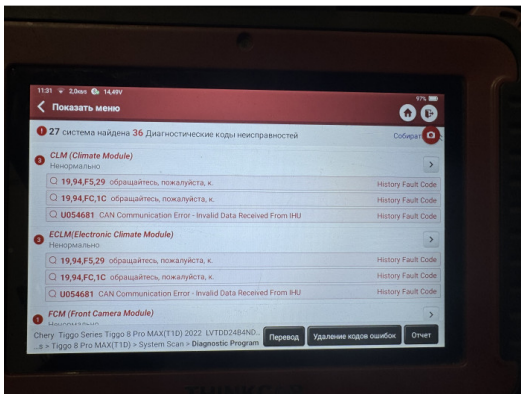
11:31 2,0 kB/s 14,49V 97%

Показать меню

27 система найдена 36 Диагностические коды неисправностей Собират

3 CLM (Climate Module)
Ненормально

19,94,F5,29 обращайтесь, пожалуйста, к. History Fault Code
19,94,FC,1C обращайтесь, пожалуйста, к. History Fault Code
U054681 CAN Communication Error - Invalid Data Received From IHU History Fault Code

3 ECLM(Electronic Climate Module)
Ненормально

19,94,F5,29 обращайтесь, пожалуйста, к. History Fault Code
19,94,FC,1C обращайтесь, пожалуйста, к. History Fault Code
U054681 CAN Communication Error - Invalid Data Received From IHU History Fault Code

1 FCM (Front Camera Module)
Ненормально

Chery Tiggo Series Tiggo 8 Pro MAX(T1D) 2022 LVTDD24B4ND...
...s > Tiggo 8 Pro MAX(T1D) > System Scan > Diagnostic Program

Перевод Удаление кодов ошибок Отчет